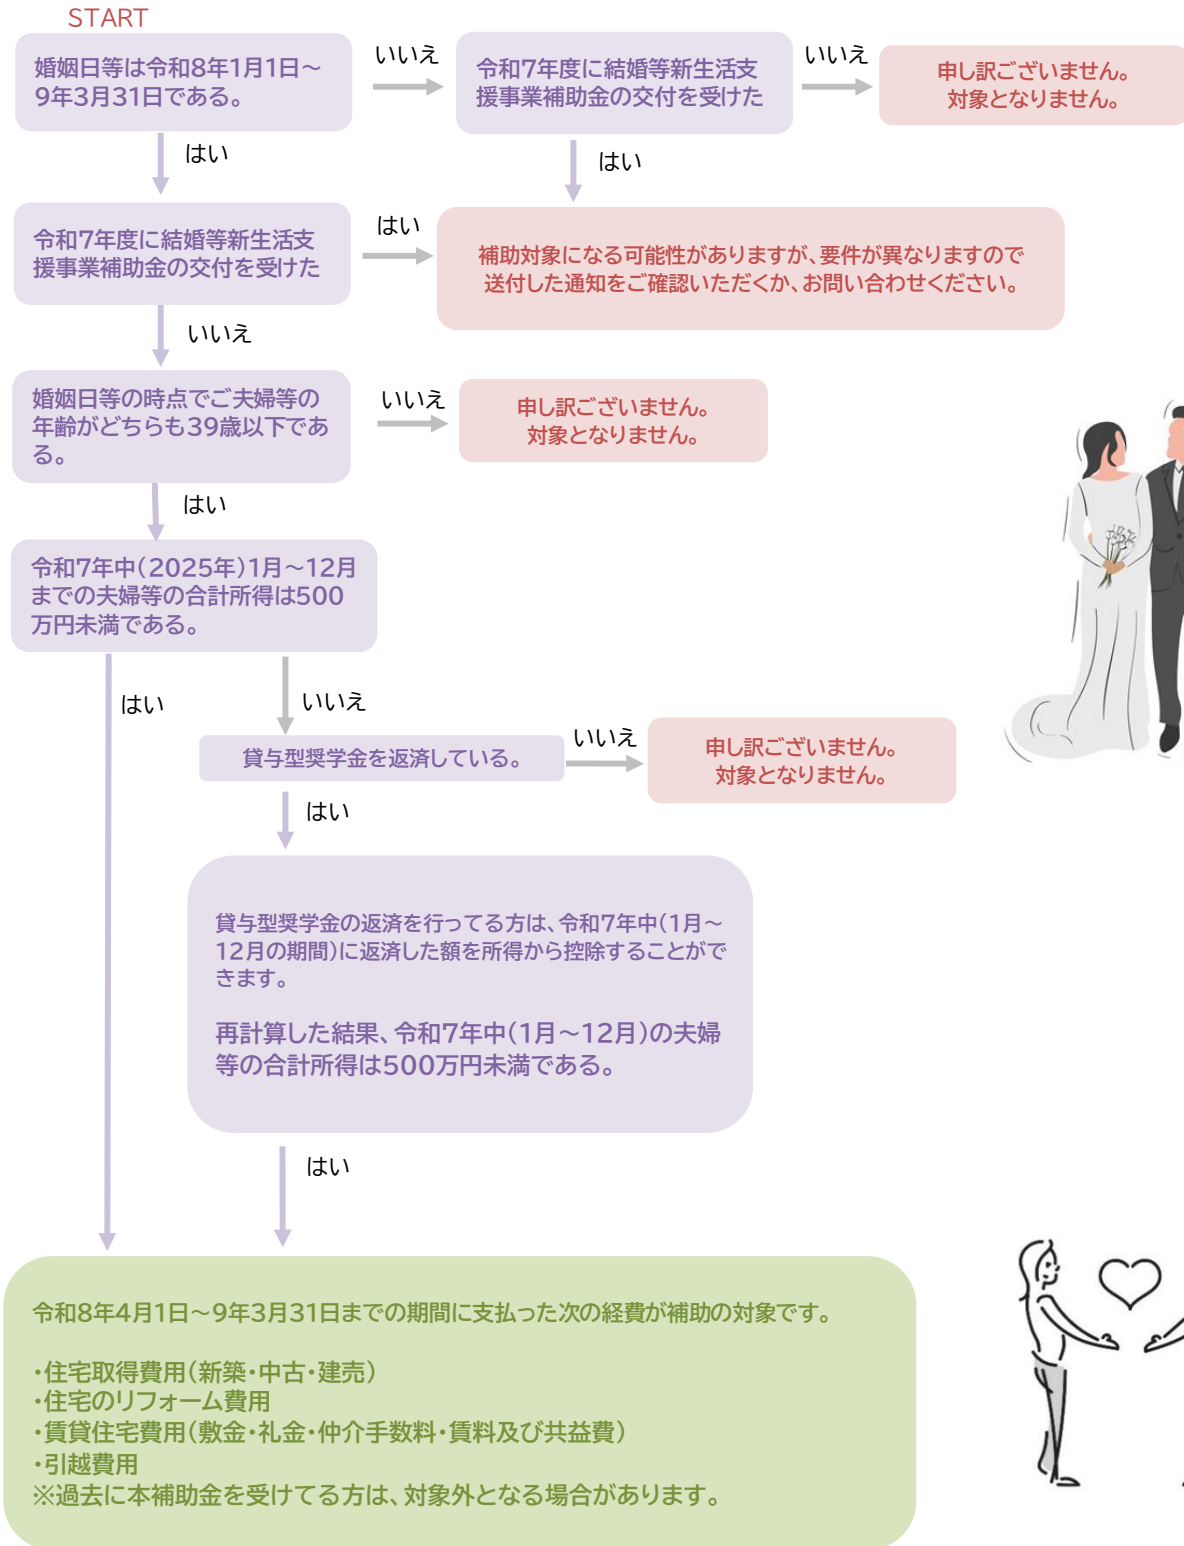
START

婚姻日等は令和8年1月1日～9年3月31日である。

いいえ

令和7年度に結婚等新生活支援事業補助金の交付を受けた

いいえ

申し訳ございません。対象となりません。

はい

はい

令和7年度に結婚等新生活支援事業補助金の交付を受けた

はい

補助対象になる可能性がありますが、要件が異なりますので送付した通知をご確認いただくか、お問い合わせください。

いいえ

婚姻日等の時点でご夫婦等の年齢がどちらも39歳以下である。

いいえ

申し訳ございません。対象となりません。

はい

令和7年中(2025年)1月～12月までの夫婦等の合計所得は500万円未満である。

はい

いいえ

貸与型奨学金を返済している。

いいえ

申し訳ございません。対象となりません。

はい

貸与型奨学金の返済を行ってる方は、令和7年中(1月～12月の期間)に返済した額を所得から控除することができます。

再計算した結果、令和7年中(1月～12月)の夫婦等の合計所得は500万円未満である。

はい

令和8年4月1日～9年3月31日までの期間に支払った次の経費が補助の対象です。

・住宅取得費用(新築・中古・建売)
・住宅のリフォーム費用
・賃貸住宅費用(敷金・礼金・仲介手数料・賃料及び共益費)
・引越費用
※過去に本補助金を受けてる方は、対象外となる場合があります。